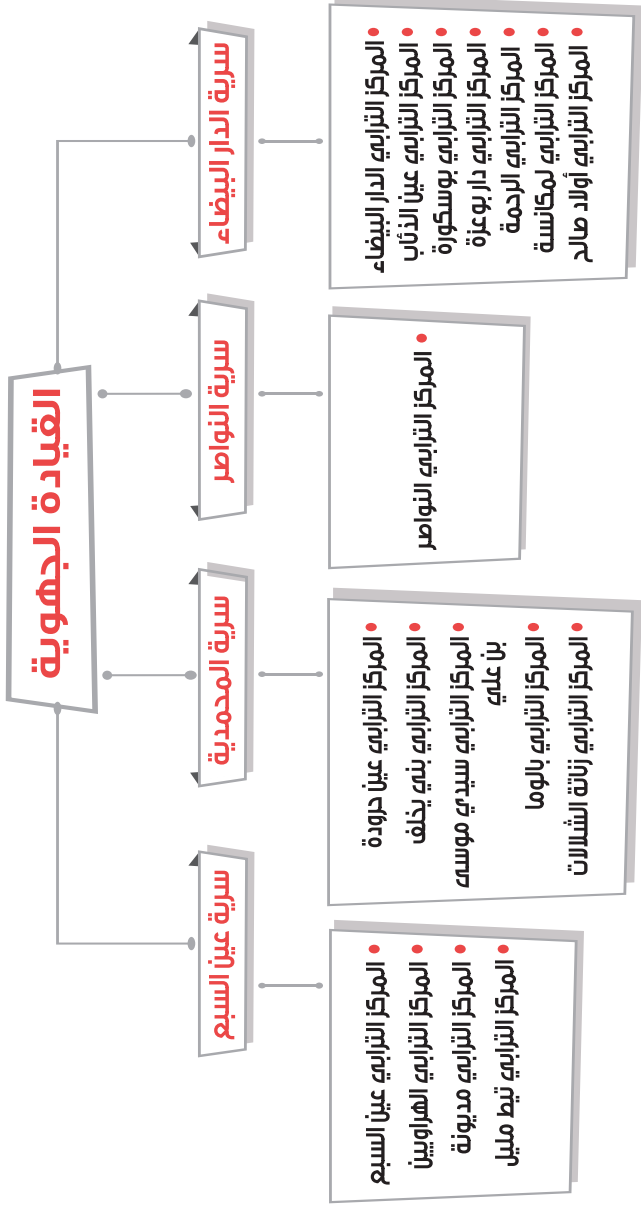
القيادة الجهوية

سرية الدار البيضاء

- المركز الترابي الدار البيضاء
- المركز الترابي عين الذئاب
- المركز الترابي بوسكورة
- المركز الترابي دار بوعزة
- المركز الترابي الرحمة
- المركز الترابي لمكانسة
- المركز الترابي أولاد صالح

سرية النواصر

- المركز الترابي النواصر

سرية المحمدية

- المركز الترابي عين حرودة
- المركز الترابي بني يخلف
- المركز الترابي سيدي موسى بن علي
- المركز الترابي بالوما
- المركز الترابي زناتة الشلالات

سرية عين السبع

- المركز الترابي عين السبع
- المركز الترابي الهراويين
- المركز الترابي مديونة
- المركز الترابي تيط مليل